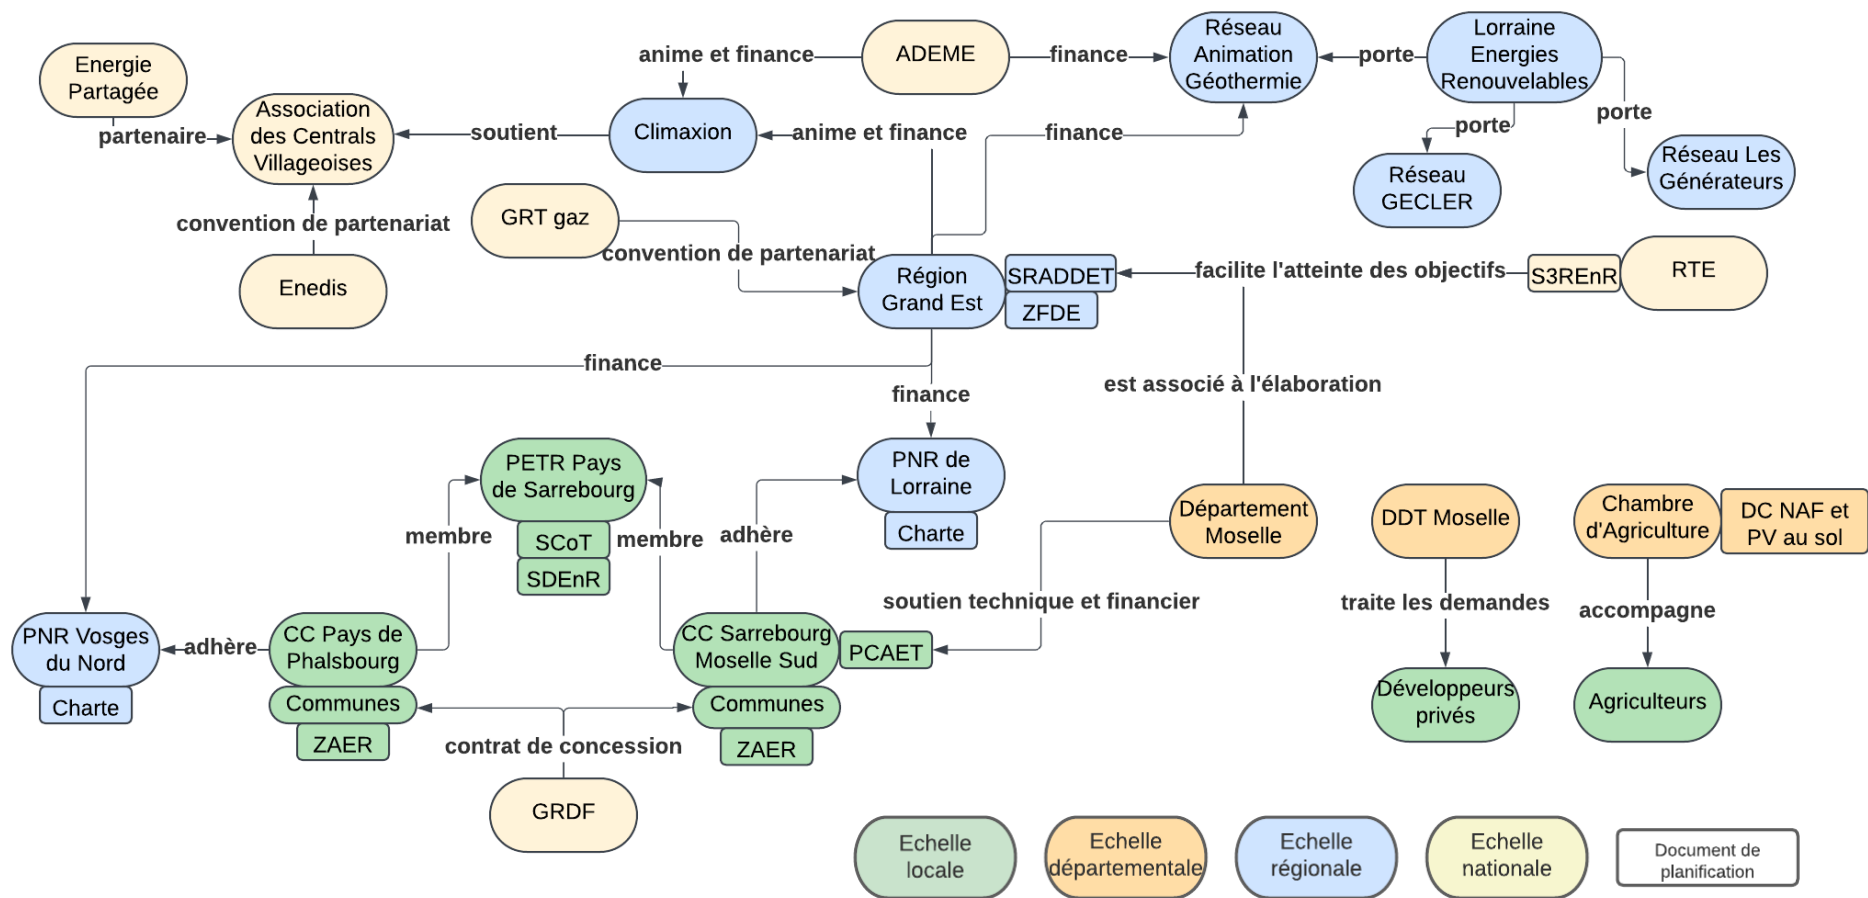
Energie Partagée

partenaire

Association des Centrals Villageoises

soutient

Climaxion

anime et finance

ADEME

finance

Réseau Animation Géothermie

porte

Lorraine Energies Renouvelables

porte

porte

Réseau GECLER

Réseau Les Générateurs

anime et finance

finance

convention de partenariat

GRT gaz

convention de partenariat

Enedis

Région Grand Est

SRADDET

ZFDE

facilite l'atteinte des objectifs

S3REnR

RTE

finance

finance

est associé à l'élaboration

PETR Pays de Sarrebourg

SCoT

SDEnR

membre

membre

adhère

PNR de Lorraine

Charte

Département Moselle

DDT Moselle

Chambre d'Agriculture

DC NAF et PV au sol

soutien technique et financier

traite les demandes

accompagne

PNR Vosges du Nord

Charte

adhère

CC Pays de Phalsbourg

Communes

ZAER

CC Sarrebourg Moselle Sud

PCAET

Communes

ZAER

contrat de concession

GRDF

Développeurs privés

Agriculteurs

Echelle locale

Echelle départementale

Echelle régionale

Echelle nationale

Document de planification